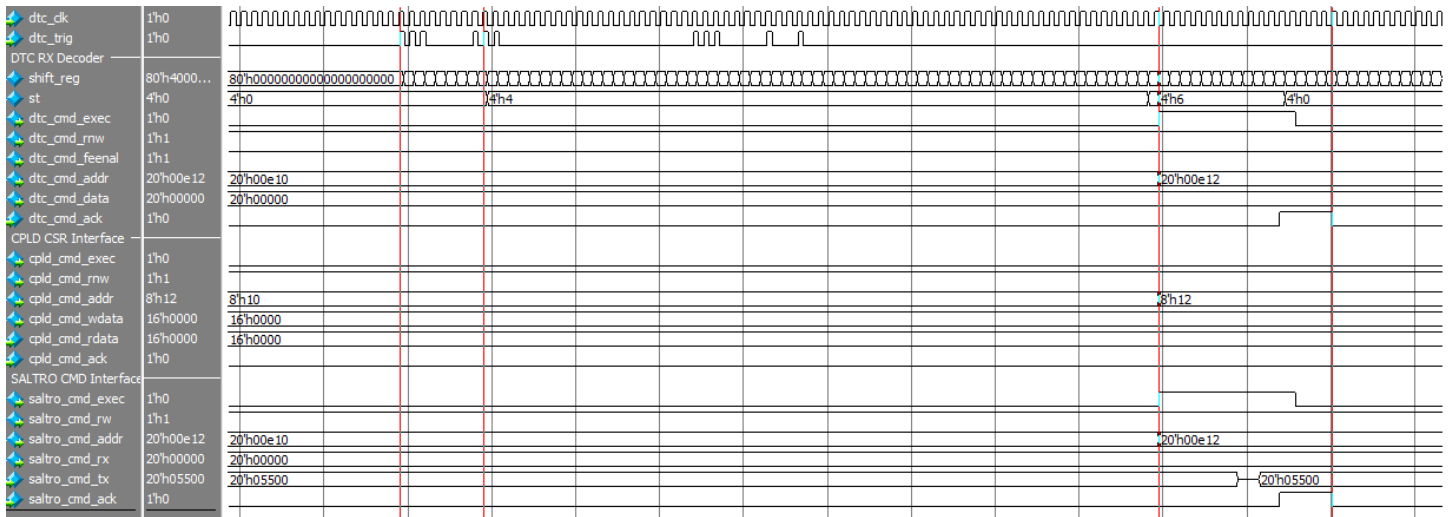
dtc_clk 1'h0
dtc_trig 1'h0
DTC RX Decoder
shift_reg 80'h4000... 80'h00000000000000000000
st 4'h0 4'h0 4'h4 4'h6 4'h0
dtc_cmd_exec 1'h0
dtc_cmd_rnw 1'h1
dtc_cmd_feenal 1'h1
dtc_cmd_addr 20'h00e12 20'h00e10 20'h00e12
dtc_cmd_data 20'h00000 20'h00000
dtc_cmd_ack 1'h0
CPLD CSR Interface
cpld_cmd_exec 1'h0
cpld_cmd_rnw 1'h1
cpld_cmd_addr 8'h12 8'h10 8'h12
cpld_cmd_wdata 16'h0000 16'h0000
cpld_cmd_rdata 16'h0000 16'h0000
cpld_cmd_ack 1'h0
SALTRO CMD Interface
saltro_cmd_exec 1'h0
saltro_cmd_rw 1'h1
saltro_cmd_addr 20'h00e12 20'h00e10 20'h00e12
saltro_cmd_rx 20'h00000 20'h00000
saltro_cmd_tx 20'h05500 20'h05500 20'h05500
saltro_cmd_ack 1'h0